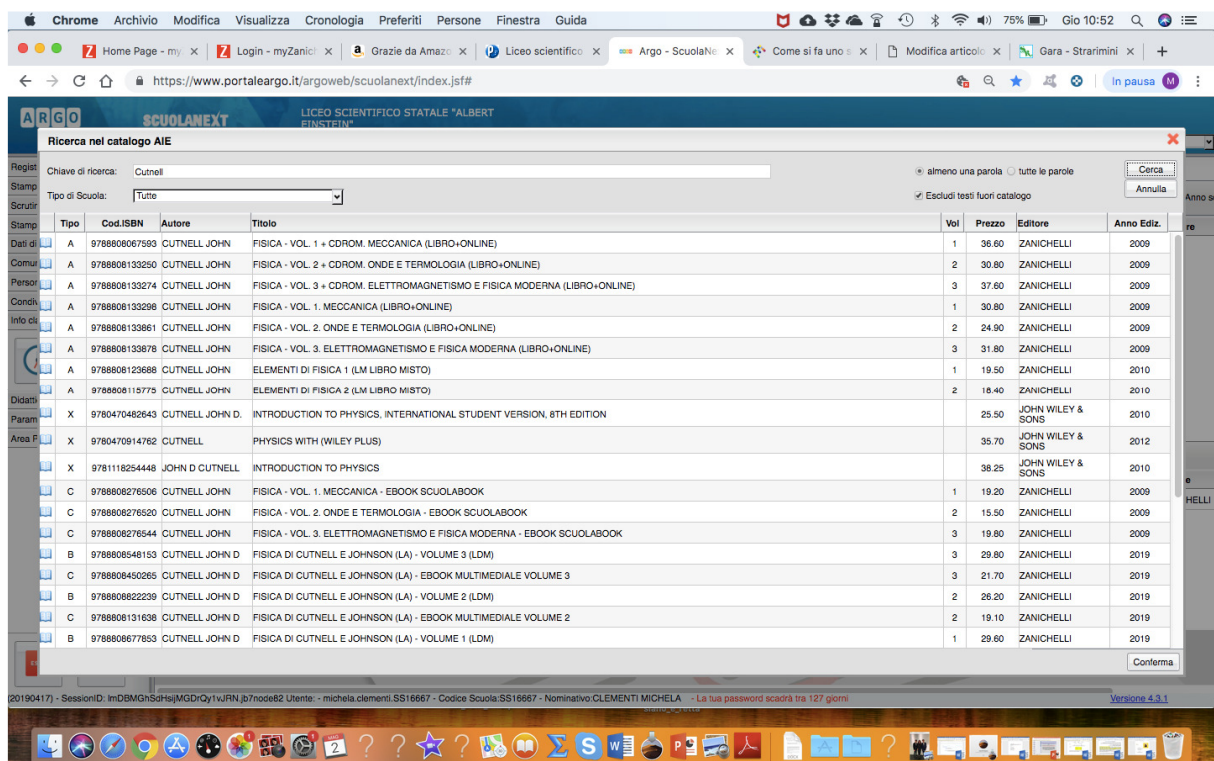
Chrome Archivio Modifica Visualizza Cronologia Preferiti Persone Finestra Guida 75% Gio 10:52

Home Page - my × | Login - myZanic × | Grazie da Amaz × | Liceo scientifico × | Argo - ScuolaNe × | Come si fa uno s × | Modifica articolo × | Gara - Straripanti × | +

https://www.portaleargo.it/argoweb/scuolanext/index.jsf#

In pausa M

ARGO SCUOLANEXT LICEO SCIENTIFICO STATALE "ALBERT EINSTEIN"

Ricerca nel catalogo AIE

Chiave di ricerca: Cutnell

almeno una parola tutte le parole

Cerca

Annulla

Tipo di Scuola: Tutte

Escludi testi fuori catalogo

| Tipo | Cod.ISBN | Autore | Titolo | Vol | Prezzo | Editore | Anno Ediz. |
|---|---|---|---|---|---|---|---|
| A | 9788808067593 | CUTNELL JOHN | FISICA - VOL. 1 + CDROM. MECCANICA (LIBRO+ONLINE) | 1 | 36.60 | ZANICHELLI | 2009 |
| A | 9788808133250 | CUTNELL JOHN | FISICA - VOL. 2 + CDROM. ONDE E TERMOLOGIA (LIBRO+ONLINE) | 2 | 30.80 | ZANICHELLI | 2009 |
| A | 9788808133274 | CUTNELL JOHN | FISICA - VOL. 3 + CDROM. ELETTROMAGNETISMO E FISICA MODERNA (LIBRO+ONLINE) | 3 | 37.60 | ZANICHELLI | 2009 |
| A | 9788808133298 | CUTNELL JOHN | FISICA - VOL. 1. MECCANICA (LIBRO+ONLINE) | 1 | 30.80 | ZANICHELLI | 2009 |
| A | 9788808133861 | CUTNELL JOHN | FISICA - VOL. 2. ONDE E TERMOLOGIA (LIBRO+ONLINE) | 2 | 24.90 | ZANICHELLI | 2009 |
| A | 9788808133878 | CUTNELL JOHN | FISICA - VOL. 3. ELETTROMAGNETISMO E FISICA MODERNA (LIBRO+ONLINE) | 3 | 31.80 | ZANICHELLI | 2009 |
| A | 9788808123688 | CUTNELL JOHN | ELEMENTI DI FISICA 1 (LM LIBRO MISTO) | 1 | 19.50 | ZANICHELLI | 2010 |
| A | 9788808115775 | CUTNELL JOHN | ELEMENTI DI FISICA 2 (LM LIBRO MISTO) | 2 | 18.40 | ZANICHELLI | 2010 |
| X | 9780470482643 | CUTNELL JOHN D. | INTRODUCTION TO PHYSICS, INTERNATIONAL STUDENT VERSION, 8TH EDITION | | 25.50 | JOHN WILEY & SONS | 2010 |
| X | 9780470914762 | CUTNELL | PHYSICS WITH (WILEY PLUS) | | 35.70 | JOHN WILEY & SONS | 2012 |
| X | 9781118254448 | JOHN D CUTNELL | INTRODUCTION TO PHYSICS | | 38.25 | JOHN WILEY & SONS | 2010 |
| C | 9788808276506 | CUTNELL JOHN | FISICA - VOL. 1. MECCANICA - EBOOK SCUOLABOOK | 1 | 19.20 | ZANICHELLI | 2009 |
| C | 9788808276520 | CUTNELL JOHN | FISICA - VOL. 2. ONDE E TERMOLOGIA - EBOOK SCUOLABOOK | 2 | 15.50 | ZANICHELLI | 2009 |
| C | 9788808276544 | CUTNELL JOHN | FISICA - VOL. 3. ELETTROMAGNETISMO E FISICA MODERNA - EBOOK SCUOLABOOK | 3 | 19.80 | ZANICHELLI | 2009 |
| B | 9788808548153 | CUTNELL JOHN D | FISICA DI CUTNELL E JOHNSON (LA) - VOLUME 3 (LDM) | 3 | 29.80 | ZANICHELLI | 2019 |
| C | 9788808450265 | CUTNELL JOHN D | FISICA DI CUTNELL E JOHNSON (LA) - EBOOK MULTIMEDIALE VOLUME 3 | 3 | 21.70 | ZANICHELLI | 2019 |
| B | 9788808622239 | CUTNELL JOHN D | FISICA DI CUTNELL E JOHNSON (LA) - VOLUME 2 (LDM) | 2 | 26.20 | ZANICHELLI | 2019 |
| C | 9788808131638 | CUTNELL JOHN D | FISICA DI CUTNELL E JOHNSON (LA) - EBOOK MULTIMEDIALE VOLUME 2 | 2 | 19.10 | ZANICHELLI | 2019 |
| B | 9788808677853 | CUTNELL JOHN D | FISICA DI CUTNELL E JOHNSON (LA) - VOLUME 1 (LDM) | 1 | 29.60 | ZANICHELLI | 2019 |

Conferma

Regist Stamp Scrutin Stamp Dati di Comu Perso Condi Info cl Didatt Param Area F

Anno s re e HELLI

(20190417) - SessionID: ImDBMGhSdHsijMGDrQy1vJRN.jb7node62 Utente: - michela.clementi.SS16667 - Codice Scuola:SS16667 - Nominativo:CLEMENTI MICHELA - La tua password scadrà tra 127 giorni

Versione 4.3.1